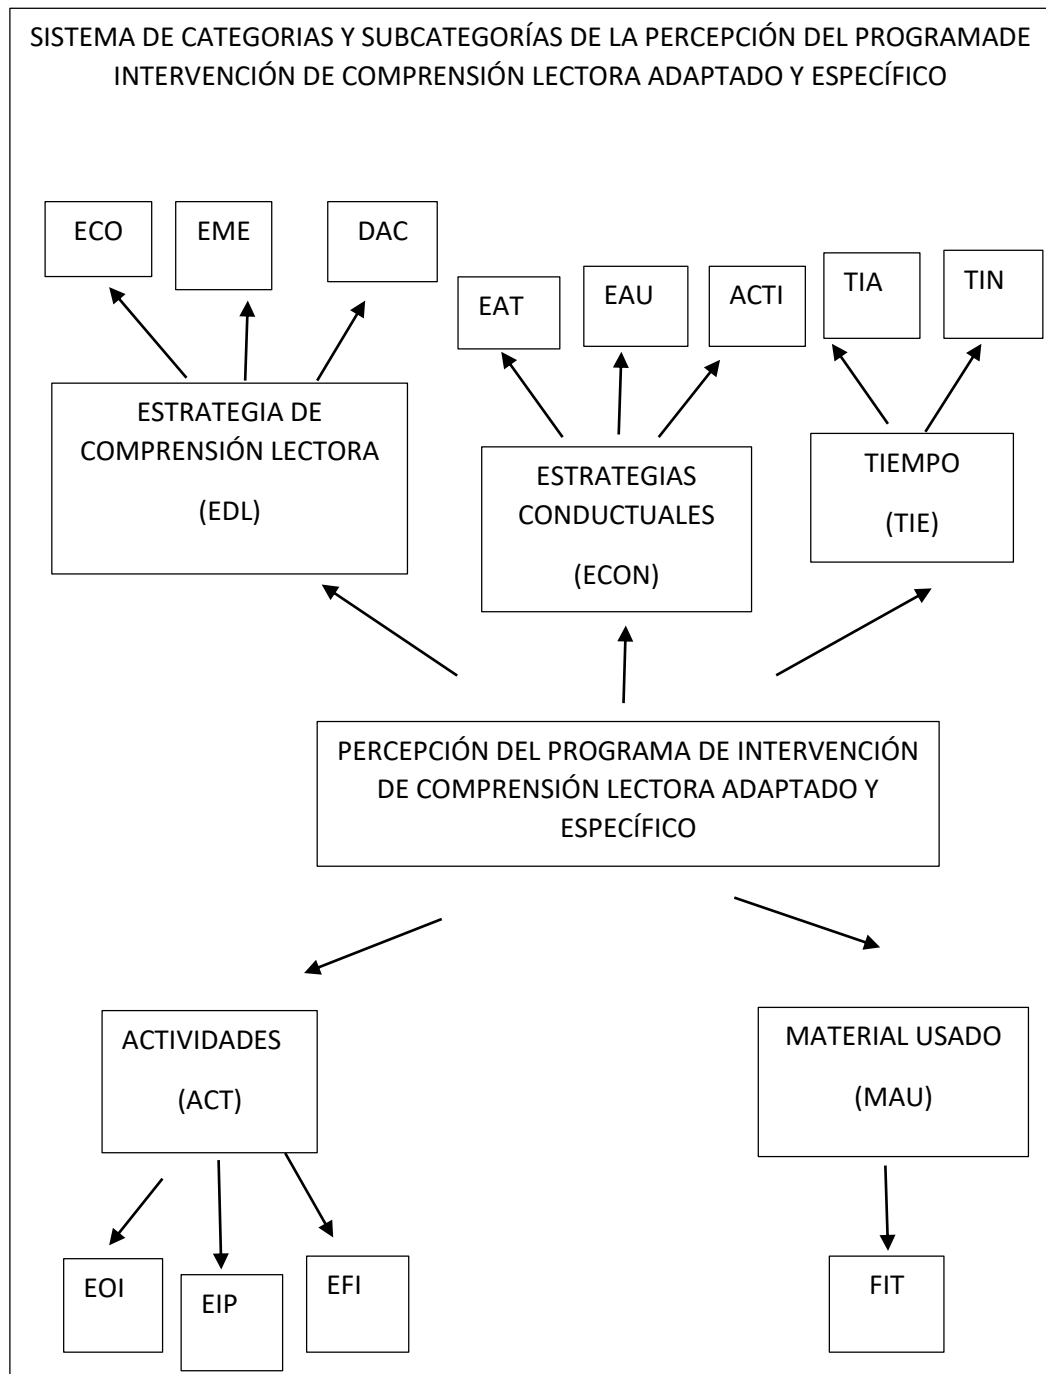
SISTEMA DE CATEGORIAS Y SUBCATEGORÍAS DE LA PERCEPCIÓN DEL PROGRAMADE INTERVENCIÓN DE COMPRENSIÓN LECTORA ADAPTADO Y ESPECÍFICO

ECO

EME

DAC

EAT

EAU

ACTI

TIA

TIN

ESTRATEGIA DE COMPRENSIÓN LECTORA

(EDL)

ESTRATEGIAS CONDUCTUALES

(ECON)

TIEMPO

(TIE)

PERCEPCIÓN DEL PROGRAMA DE INTERVENCIÓN DE COMPRENSIÓN LECTORA ADAPTADO Y ESPECÍFICO

ACTIVIDADES

(ACT)

MATERIAL USADO

(MAU)

EOI

EIP

EFI

FIT